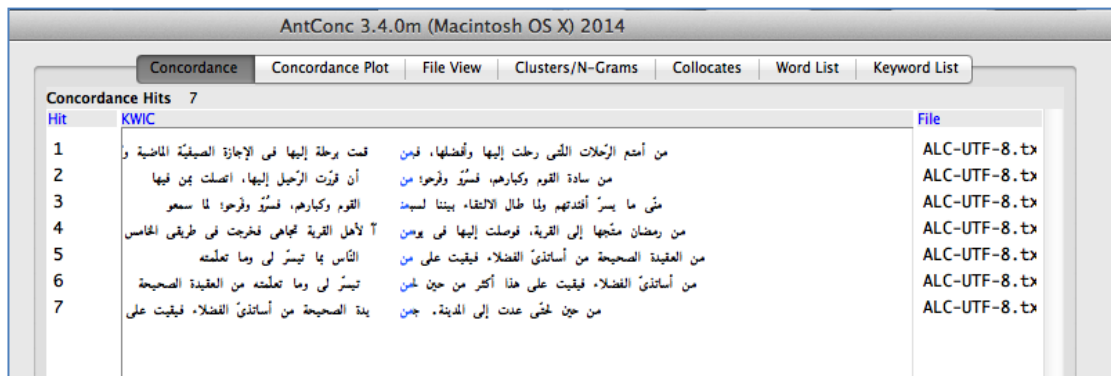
AntConc 3.4.0m (Macintosh OS X) 2014

Concordance | Concordance Plot | File View | Clusters/N-Grams | Collocates | Word List | Keyword List

Concordance Hits 7

| Hit | KWIC | | File |
|---|---|---|---|
| 1 | قمت برحلة إليها فى الإجازة الصيفيّة الماضية وَ | من أمتع الرّحلات اللّتى رحلت إليها وأفضلها، فمن | ALC-UTF-8.tx |
| 2 | أن قرّرت الرّحيل إليها، اتصلت بمن فيها | من سادة القوم وكبارهم، فسرُّو وفرحوا من | ALC-UTF-8.tx |
| 3 | القوم وكبارهم، فسرُّو وفرحوا لما سمعو | منّى ما يسرّ أفئدتهم ولما طال الالتقاء بيننا لسبعة | ALC-UTF-8.tx |
| 4 | آ لأهل القرية تجاهى فخرجت فى طريقى الخامس | من رمضان متّجها إلى القرية، فوصلت إليها فى يومين | ALC-UTF-8.tx |
| 5 | النّاس ما تيسّر لى وما تعلّمته | من العقيدة الصحيحة من أساتذتي الفضلاء فبقيت على من | ALC-UTF-8.tx |
| 6 | تيسّر لى وما تعلّمته من العقيدة الصحيحة | من أساتذتيّ الفضلاء فبقيت على هذا أكثر من حين لحين | ALC-UTF-8.tx |
| 7 | يدة الصحيحة من أساتذتيّ الفضلاء فبقيت على | من حين لحتّى عدت إلى المدينة. حين | ALC-UTF-8.tx |